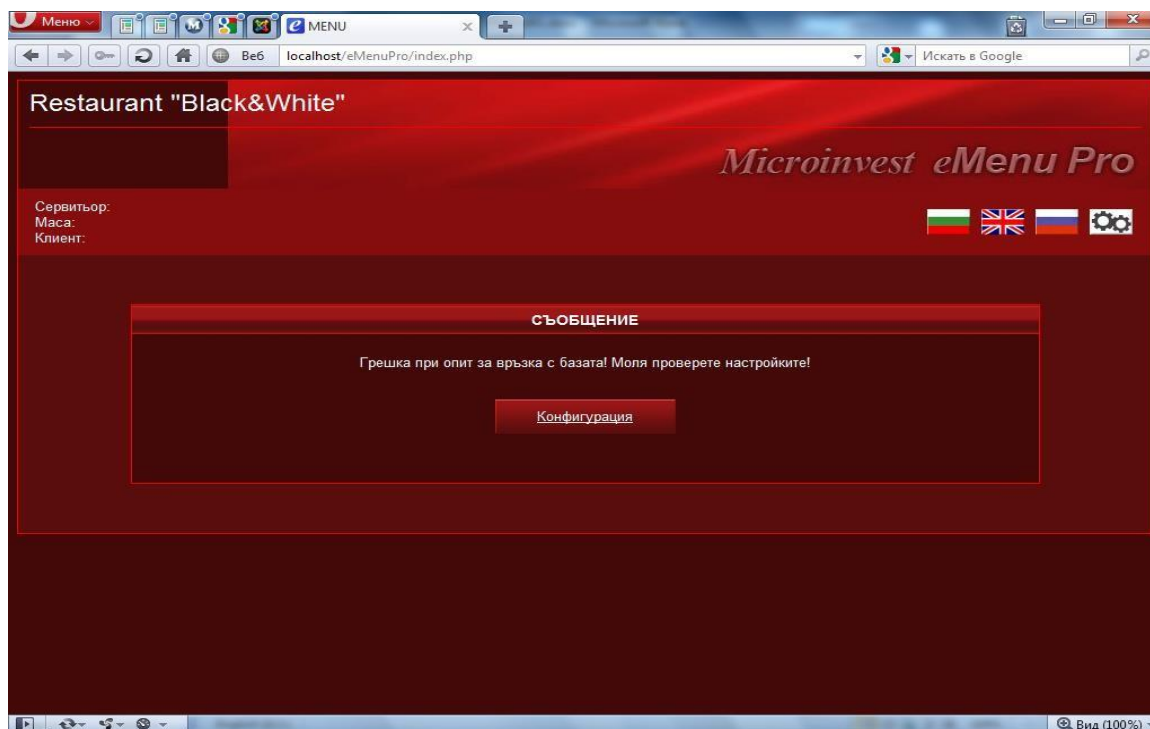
Меню
MENU
Веб
localhost/eMenuPro/index.php
Искать в Google

Restaurant "Black&White"

Microinvest eMenu Pro

Сервитьор:
Маса:
Клиент:

СЪОБЩЕНИЕ

Грешка при опит за връзка с базата! Моля проверете настройките!

Конфигурация

Вид (100%)